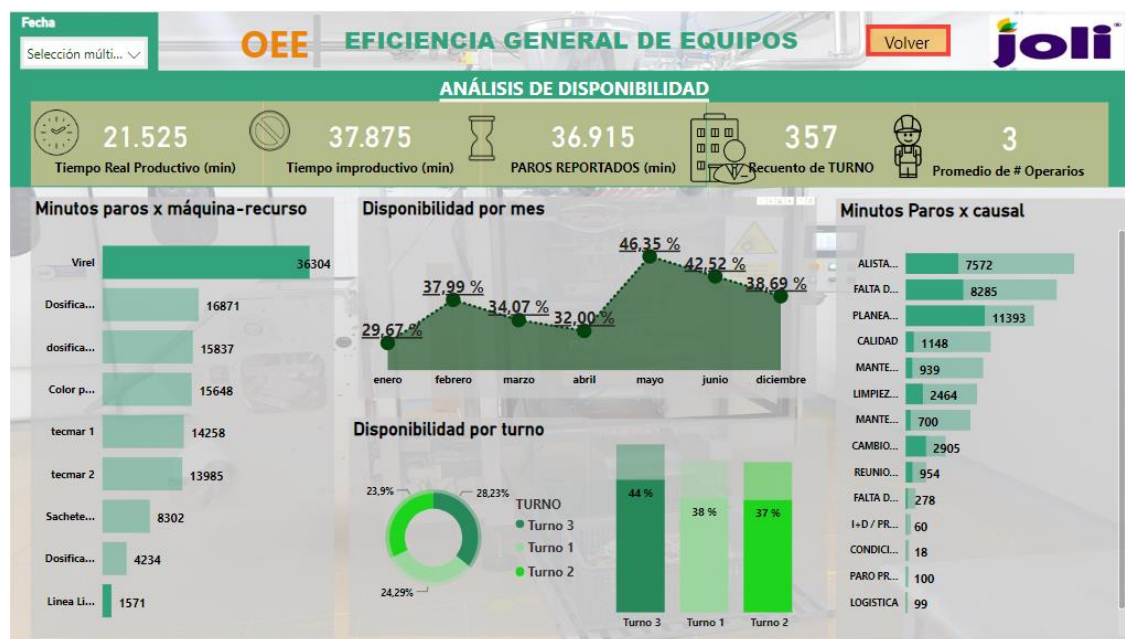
Fecha
Selección múlti...

OEE EFICIENCIA GENERAL DE EQUIPOS

Volver

joli

ANÁLISIS DE DISPONIBILIDAD

21.525
Tiempo Real Productivo (min)

37.875
Tiempo improductivo (min)

36.915
PAROS REPORTADOS (min)

357
Recuento de TURNO

3
Promedio de # Operarios

Minutos paros x máquina-recurso

| | |
|---|---|
| Virel | 36304 |
| Dosifica... | 16871 |
| dosifica... | 15837 |
| Color p... | 15648 |
| tecmar 1 | 14258 |
| tecmar 2 | 13985 |
| Sachete... | 8302 |
| Dosifica... | 4234 |
| Linea Li... | 1571 |

Disponibilidad por mes

29,67 %
37,99 %
34,07 %
32,00 %
46,35 %
42,52 %
38,69 %

enero febrero marzo abril mayo junio diciembre

Disponibilidad por turno

23,9%
28,23%
24,29%

TURNO
Turno 3
Turno 1
Turno 2

44 %
38 %
37 %

Turno 3 Turno 1 Turno 2

Minutos Paros x causal

| | |
|---|---|
| ALISTA... | 7572 |
| FALTA D... | 8285 |
| PLANEA... | 11393 |
| CALIDAD | 1148 |
| MANTE... | 939 |
| LIMPIEZ... | 2464 |
| MANTE... | 700 |
| CAMBIO... | 2905 |
| REUNIO... | 954 |
| FALTA D... | 278 |
| I+D / PR... | 60 |
| CONDICI... | 18 |
| PARO PR... | 100 |
| LOGISTICA | 99 |